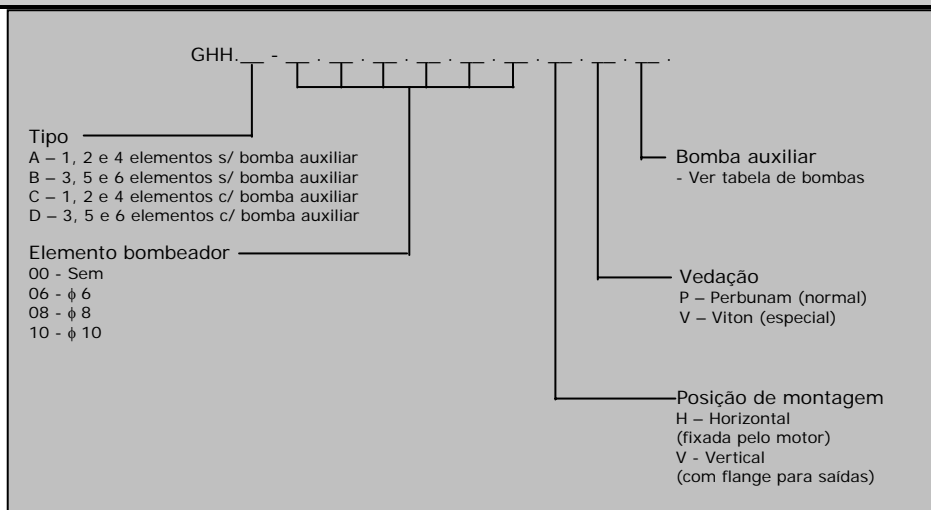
GHH.__ - __.__.__.__.__.__.__.__.__.

Tipo
A – 1, 2 e 4 elementos s/ bomba auxiliar
B – 3, 5 e 6 elementos s/ bomba auxiliar
C – 1, 2 e 4 elementos c/ bomba auxiliar
D – 3, 5 e 6 elementos c/ bomba auxiliar

Elemento bombeador
00 - Sem
06 - $\phi$ 6
08 - $\phi$ 8
10 - $\phi$ 10

Bomba auxiliar
- Ver tabela de bombas

Vedação
P – Perbunam (normal)
V – Viton (especial)

Posição de montagem
H – Horizontal
(fixada pelo motor)
V - Vertical
(com flange para saídas)